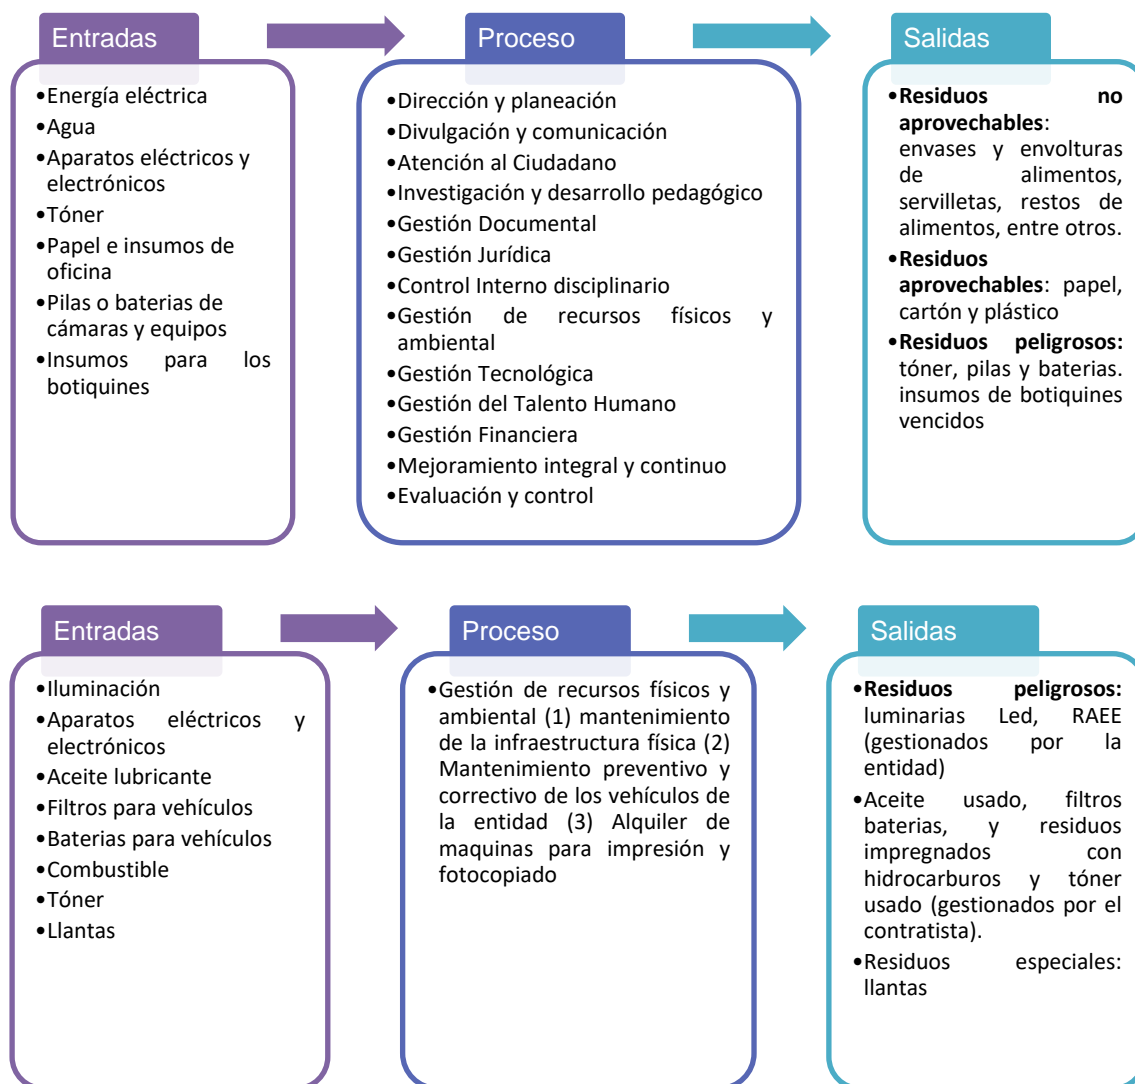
Entradas

•Energía eléctrica
•Agua
•Aparatos eléctricos y electrónicos
•Tóner
•Papel e insumos de oficina
•Pilas o baterias de cámaras y equipos
•Insumos para los botiquines

Proceso

•Dirección y planeación
•Divulgación y comunicación
•Atención al Ciudadano
•Investigación y desarrollo pedagógico
•Gestión Documental
•Gestión Jurídica
•Control Interno disciplinario
•Gestión de recursos físicos y ambiental
•Gestión Tecnológica
•Gestión del Talento Humano
•Gestión Financiera
•Mejoramiento integral y continuo
•Evaluación y control

Salidas

•**Residuos no aprovechables**: envases y envolturas de alimentos, servilletas, restos de alimentos, entre otros.
•**Residuos aprovechables**: papel, cartón y plástico
•**Residuos peligrosos:** tóner, pilas y baterias. insumos de botiquines vencidos

Entradas

•Iluminación
•Aparatos eléctricos y electrónicos
•Aceite lubricante
•Filtros para vehículos
•Baterias para vehículos
•Combustible
•Tóner
•Llantas

Proceso

•Gestión de recursos físicos y ambiental (1) mantenimiento de la infraestructura física (2) Mantenimiento preventivo y correctivo de los vehículos de la entidad (3) Alquiler de maquinas para impresión y fotocopiado

Salidas

•**Residuos peligrosos:** luminarias Led, RAEE (gestionados por la entidad)
•Aceite usado, filtros baterias, y residuos impregnados con hidrocarburos y tóner usado (gestionados por el contratista).
•Residuos especiales: llantas